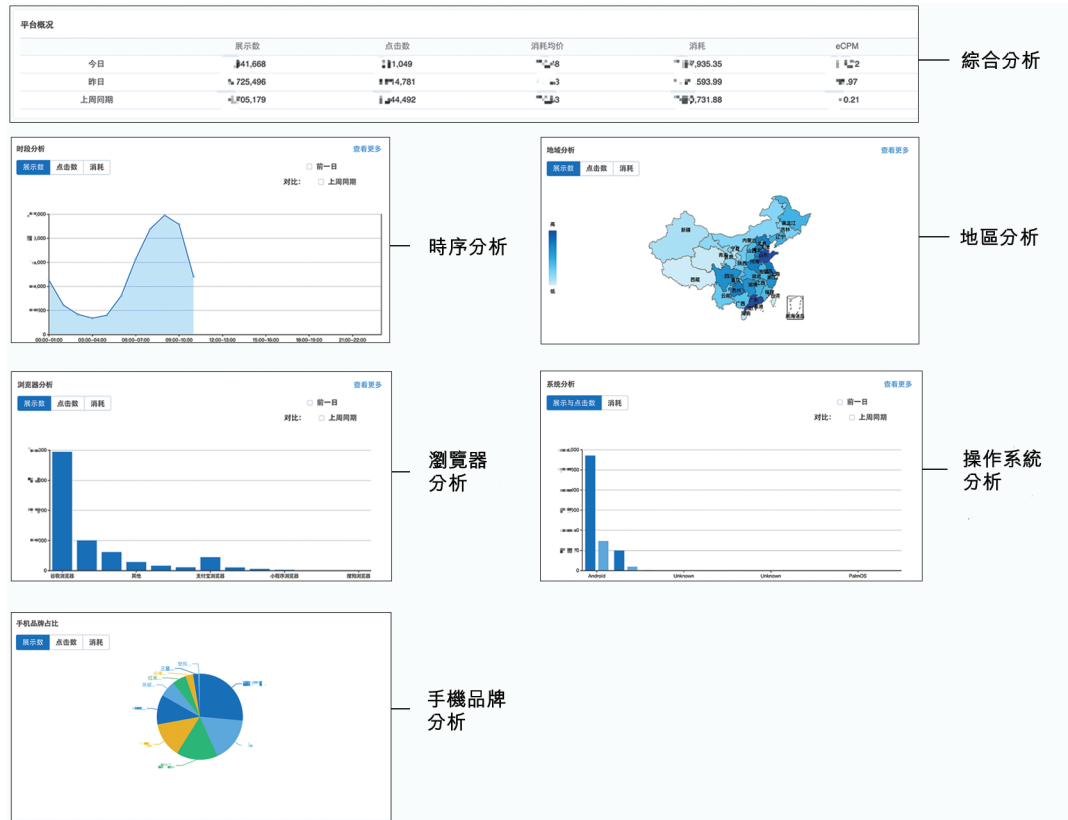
平台概况

| | 展示数 | 点击数 | 消耗均价 | 消耗 | eCPM |
|---|---|---|---|---|---|
| 今日 | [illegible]41,668 | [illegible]1,049 | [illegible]8 | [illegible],935.35 | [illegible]2 |
| 昨日 | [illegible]725,496 | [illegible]4,781 | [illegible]3 | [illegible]593.99 | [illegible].97 |
| 上周同期 | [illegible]05,179 | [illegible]44,492 | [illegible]3 | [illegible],731.88 | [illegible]0.21 |

綜合分析

时段分析
查看更多
展示数 点击数 消耗
前一日
对比: 上周同期
00:00~01:00 03:00~04:00 06:00~07:00 09:00~10:00 12:00~13:00 15:00~16:00 18:00~19:00 21:00~22:00

時序分析

地域分析
查看更多
展示数 点击数 消耗
高
低
新疆 西藏 青海 内蒙古 黑龙江 吉林 辽宁 宁夏 甘肃 陕西 四川 云南 广西 广东 海南 南海诸岛

地區分析

浏览器分析
查看更多
展示数 点击数 消耗
前一日
对比: 上周同期
谷歌浏览器 其他 支付宝浏览器 小程序浏览器 搜狗浏览器

瀏覽器分析

系统分析
查看更多
展示与点击数 消耗
前一日
对比: 上周同期
Android Unknown Unknown PalmOS

操作系統分析

手机品牌占比
展示数 点击数 消耗
三星 联想 红米 其他

手機品牌分析